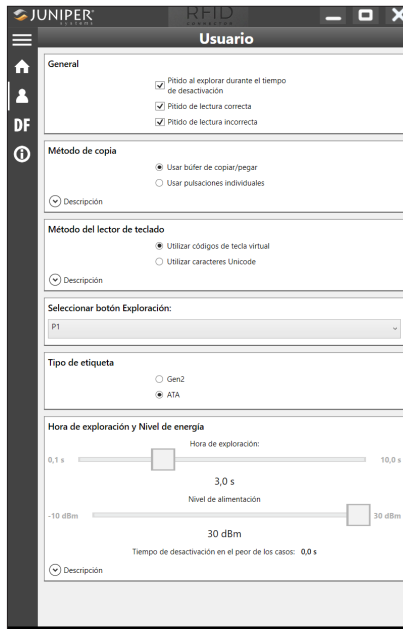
JUNIPER SYSTEMS

RFID

Usuario

DF

General

Pitido al explorar durante el tiempo de desactivación

Pitido de lectura correcta

Pitido de lectura incorrecta

Método de copia

Usar búfer de copiar/pegar

Usar pulsaciones individuales

Descripción

Método del lector de teclado

Utilizar códigos de tecla virtual

Utilizar caracteres Unicode

Descripción

Seleccionar botón Exploración:

P1

Tipo de etiqueta

Gen2

ATA

Hora de exploración y Nivel de energía

Hora de exploración:

0,1 s

10,0 s

3,0 s

Nivel de alimentación

-10 dBm

30 dBm

30 dBm

Tiempo de desactivación en el peor de los casos: 0,0 s

Descripción